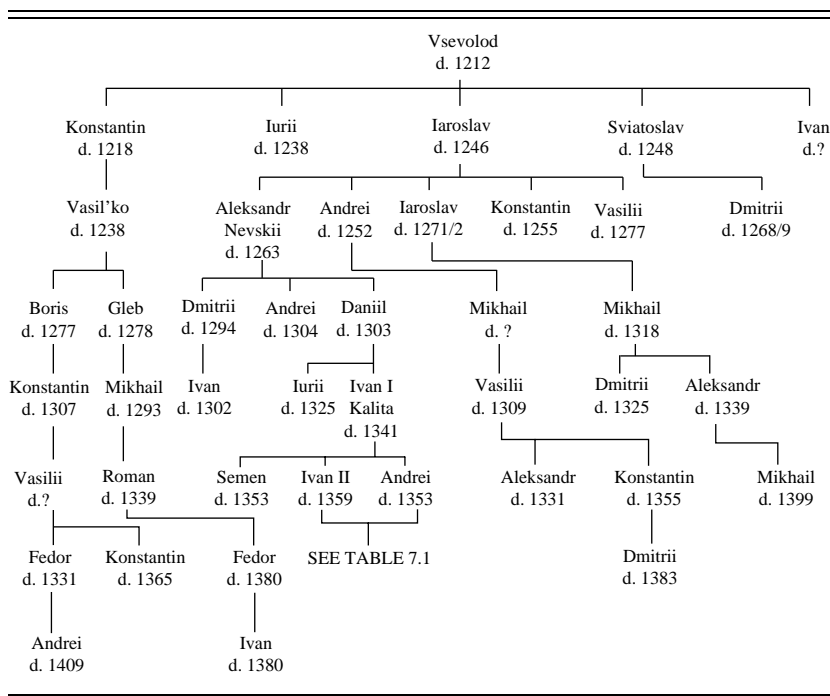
Vsevolod
d. 1212

Konstantin
d. 1218

Iurii
d. 1238

Iaroslav
d. 1246

Sviatoslav
d. 1248

Ivan
d.?

Vasil'ko
d. 1238

Aleksandr Nevskii
d. 1263

Andrei
d. 1252

Iaroslav
d. 1271/2

Konstantin
d. 1255

Vasilii
d. 1277

Dmitrii
d. 1268/9

Boris
d. 1277

Gleb
d. 1278

Dmitrii
d. 1294

Andrei
d. 1304

Daniil
d. 1303

Mikhail
d. ?

Mikhail
d. 1318

Konstantin
d. 1307

Mikhail
d. 1293

Ivan
d. 1302

Iurii
d. 1325

Ivan I Kalita
d. 1341

Vasilii
d. 1309

Dmitrii
d. 1325

Aleksandr
d. 1339

Vasilii
d.?

Roman
d. 1339

Semen
d. 1353

Ivan II
d. 1359

Andrei
d. 1353

Aleksandr
d. 1331

Konstantin
d. 1355

Mikhail
d. 1399

Fedor
d. 1331

Konstantin
d. 1365

Fedor
d. 1380

SEE TABLE 7.1

Dmitrii
d. 1383

Andrei
d. 1409

Ivan
d. 1380